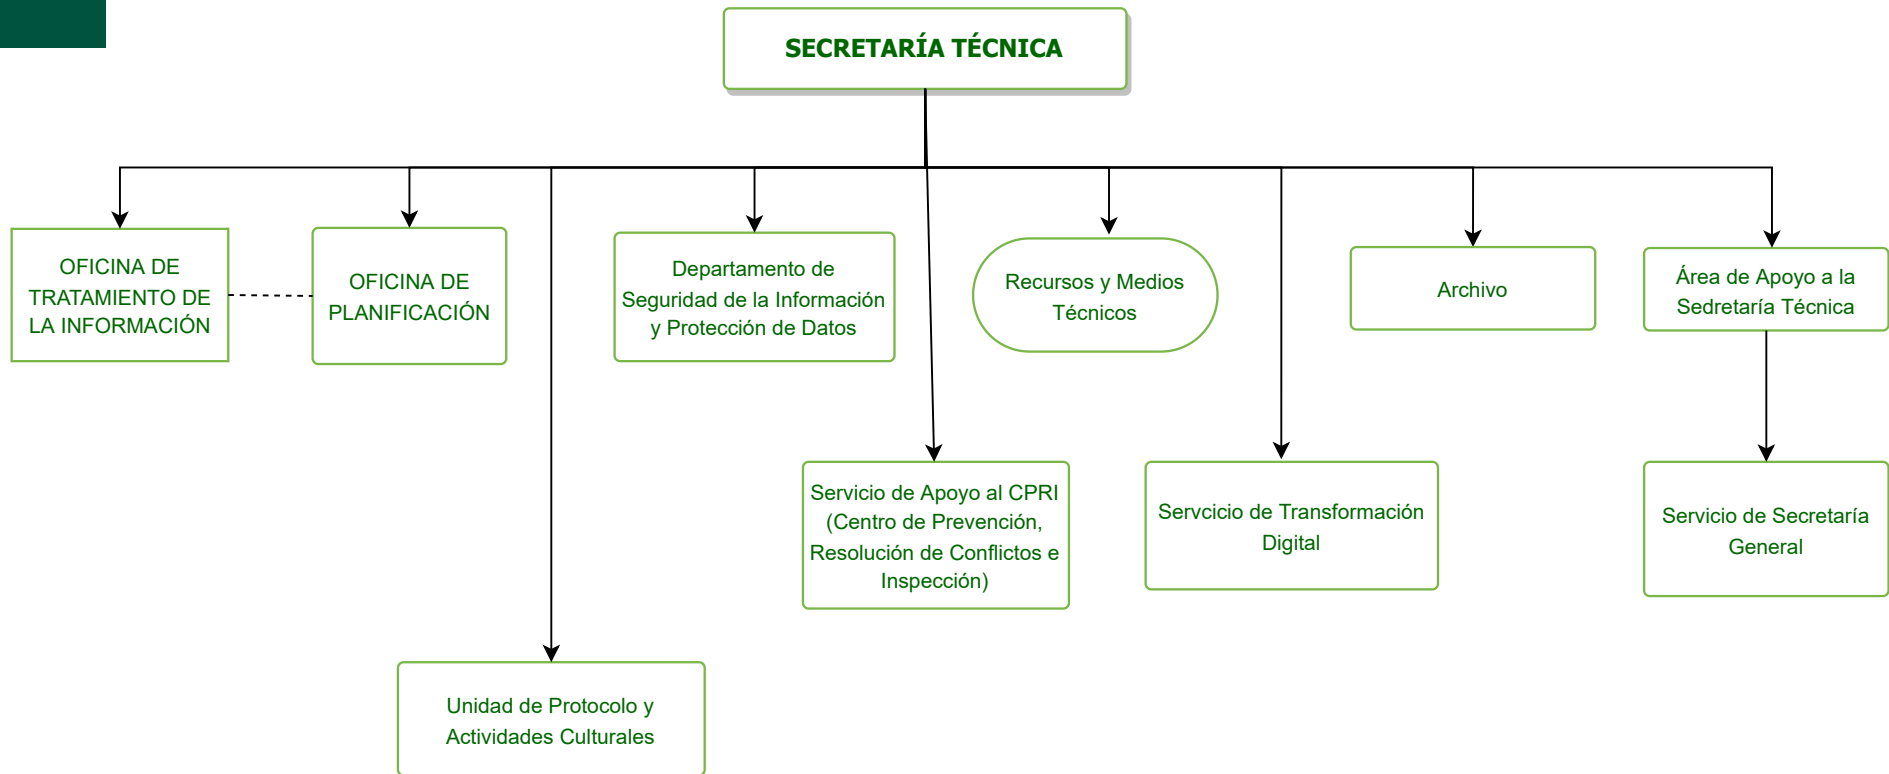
SECRETARÍA TÉCNICA

OFICINA DE TRATAMIENTO DE LA INFORMACIÓN

OFICINA DE PLANIFICACIÓN

Departamento de Seguridad de la Información y Protección de Datos

Recursos y Medios Técnicos

Archivo

Área de Apoyo a la Sedretaría Técnica

Servicio de Apoyo al CPRI (Centro de Prevención, Resolución de Conflictos e Inspección)

Servcicio de Transformación Digital

Servicio de Secretaría General

Unidad de Protocolo y Actividades Culturales